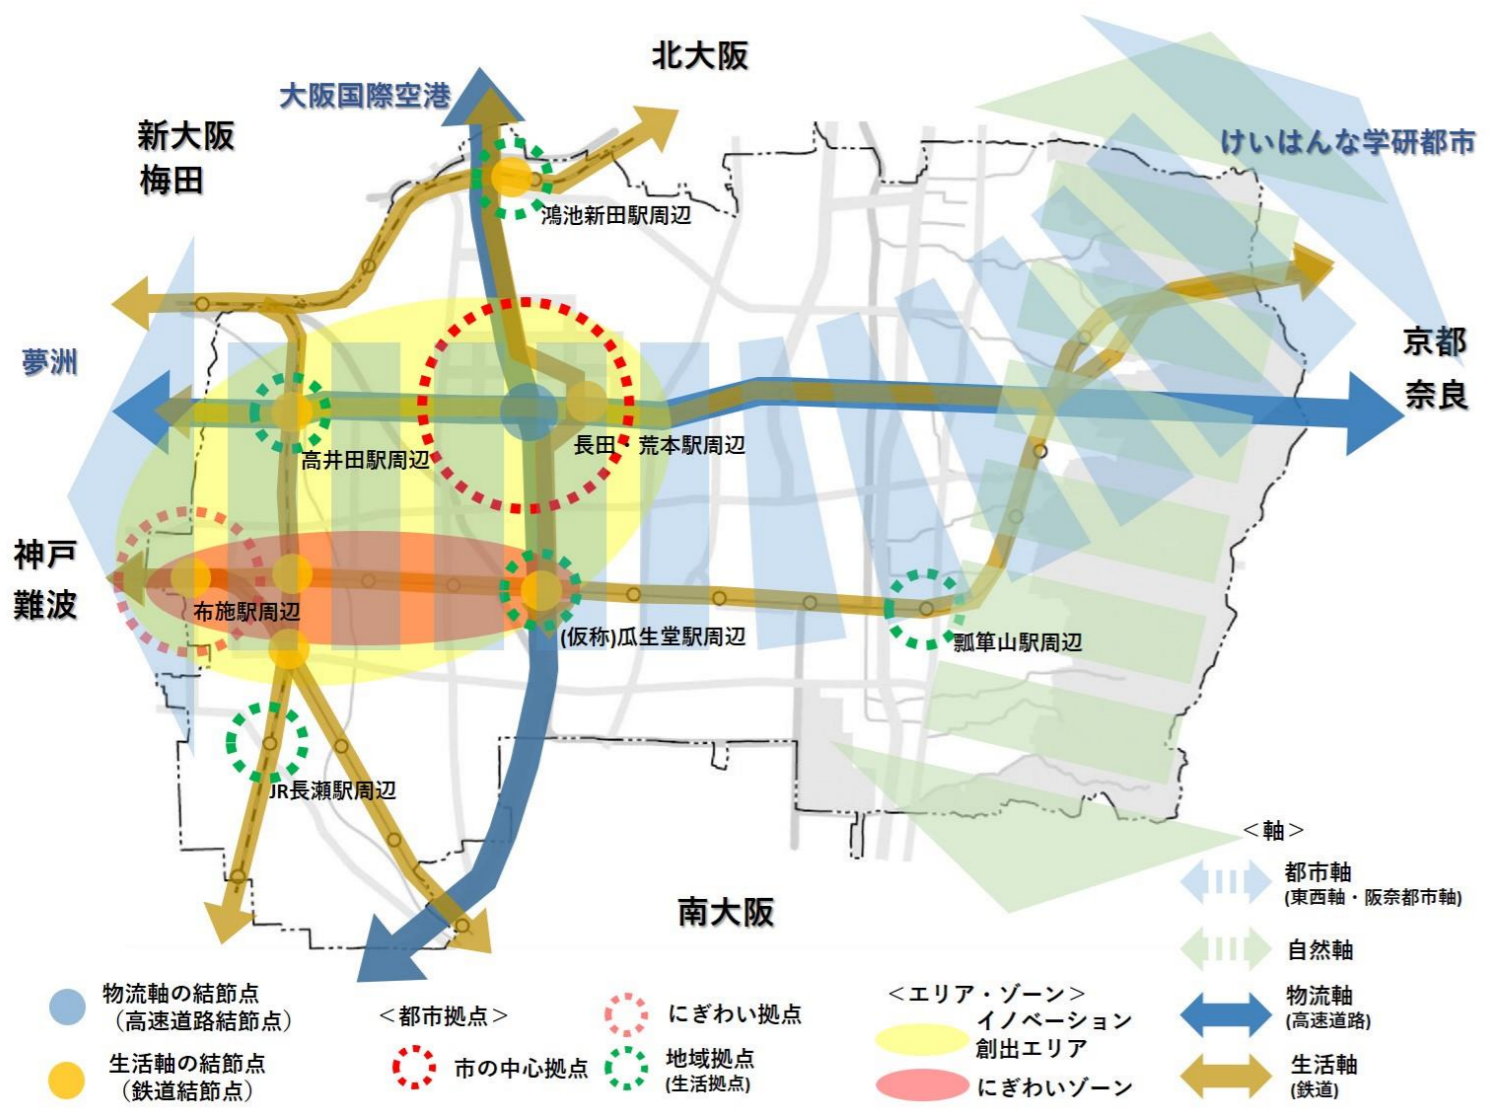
北大阪

大阪国際空港

新大阪
梅田

けいはんな学研都市

鴻池新田駅周辺

夢洲

京都
奈良

高井田駅周辺

長田・荒本駅周辺

神戸
難波

布施駅周辺

(仮称)瓜生堂駅周辺

瓢箪山駅周辺

JR長瀬駅周辺

南大阪

＜軸＞
都市軸
(東西軸・阪奈都市軸)
自然軸
物流軸
(高速道路)
生活軸
(鉄道)

物流軸の結節点
（高速道路結節点）
生活軸の結節点
（鉄道結節点）

＜都市拠点＞
市の中心拠点
にぎわい拠点
地域拠点
(生活拠点)

＜エリア・ゾーン＞
イノベーション
創出エリア
にぎわいゾーン